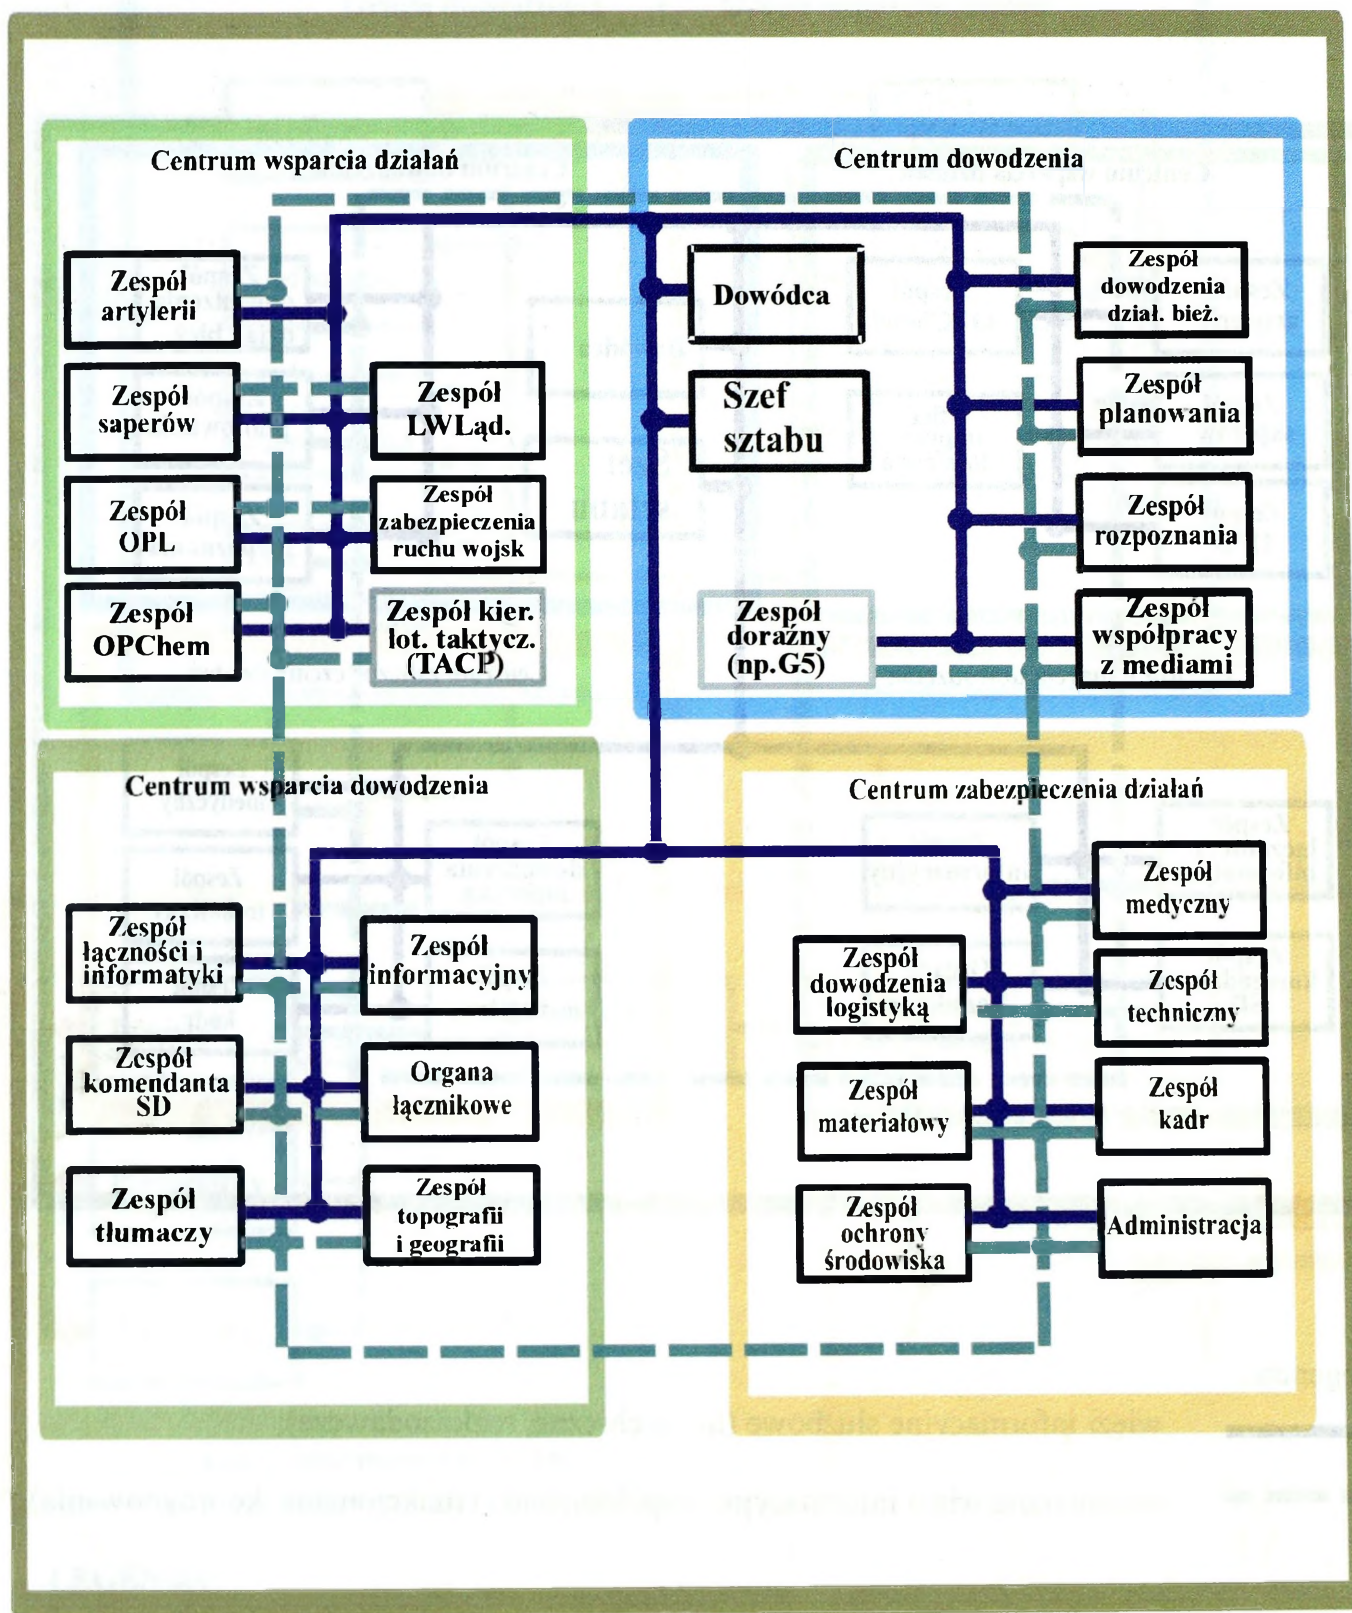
Centrum wsparcia działań

Zespół artylerii

Zespół saperów

Zespół OPL

Zespół OPChem

Zespół LWLąd.

Zespół zabezpieczenia ruchu wojsk

Zespół kier. lot. taktycz. (TACP)

Centrum dowodzenia

Dowódca

Szef sztabu

Zespół doraźny (np.G5)

Zespół dowodzenia dział. bież.

Zespół planowania

Zespół rozpoznania

Zespół współpracy z mediami

Centrum wsparcia dowodzenia

Zespół łączności i informatyki

Zespół komendanta SD

Zespół tłumaczy

Zespół informacyjny

Organa łącznikowe

Zespół topografii i geografii

Centrum zabezpieczenia działań

Zespół dowodzenia logistyką

Zespół materiałowy

Zespół ochrony środowiska

Zespół medyczny

Zespół techniczny

Zespół kadr

Administracja